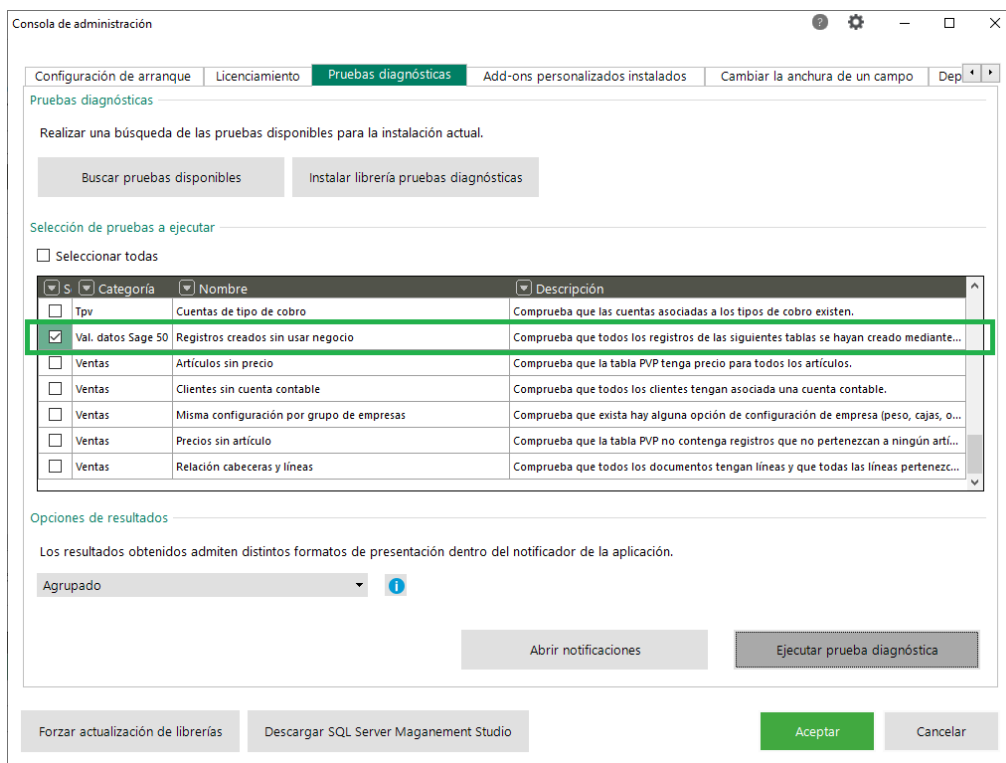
Consola de administración

Configuración de arranque | Licenciamiento | Pruebas diagnósticas | Add-ons personalizados instalados | Cambiar la anchura de un campo | Dep

Pruebas diagnósticas

Realizar una búsqueda de las pruebas disponibles para la instalación actual.

Buscar pruebas disponibles

Instalar librería pruebas diagnósticas

Selección de pruebas a ejecutar

Seleccionar todas

| S | Categoría | Nombre | Descripción |
|---|---|---|---|
| ☐ | Tpv | Cuentas de tipo de cobro | Comprueba que las cuentas asociadas a los tipos de cobro existen. |
| ☑ | Val. datos Sage 50 | Registros creados sin usar negocio | Comprueba que todos los registros de las siguientes tablas se hayan creado mediante... |
| ☐ | Ventas | Artículos sin precio | Comprueba que la tabla PVP tenga precio para todos los artículos. |
| ☐ | Ventas | Clientes sin cuenta contable | Comprueba que todos los clientes tengan asociada una cuenta contable. |
| ☐ | Ventas | Misma configuración por grupo de empresas | Comprueba que exista hay alguna opción de configuración de empresa (peso, cajas, o... |
| ☐ | Ventas | Precios sin artículo | Comprueba que la tabla PVP no contenga registros que no pertenezcan a ningún artí... |
| ☐ | Ventas | Relación cabeceras y líneas | Comprueba que todos los documentos tengan líneas y que todas las líneas pertenezc... |

Opciones de resultados

Los resultados obtenidos admiten distintos formatos de presentación dentro del notificador de la aplicación.

Agrupado

Abrir notificaciones

Ejecutar prueba diagnóstica

Forzar actualización de librerías

Descargar SQL Server Maganement Studio

Aceptar

Cancelar